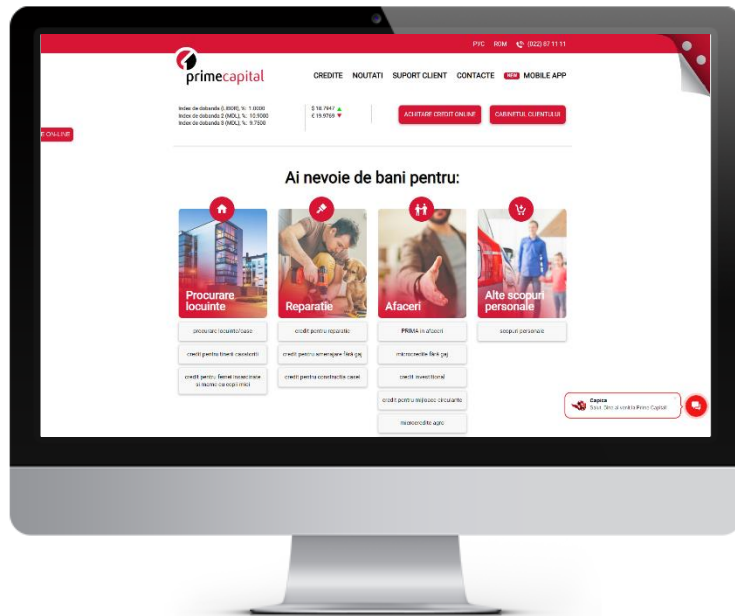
РУС ROM (022) 87 11 11

primecapital

CREDITE NOUTATI SUPORT CLIENT CONTACTE NEW MOBILE APP

Index de dobanda (LIBOR), %: 1.0000
Index de dobanda 2 (MDL), %: 10.9000
Index de dobanda 3 (MDL), %: 9.7500

$ 18.7947
€ 19.9769

ACHITARE CREDIT ONLINE

CABINETUL CLIENTULUI

E ONLINE

Ai nevoie de bani pentru:

Procurare locuinte

procurare locuinta/casa

credit pentru tineri casatoriti

credit pentru femei insarcinate si mame cu copii mici

Reparatie

credit pentru reparatie

credit pentru amenajare fără gaj

credit pentru constructia casei

Afaceri

PRIMA in afaceri

microcredite fără gaj

credit investitional

credit pentru mijloace circulante

microcredite agro

Alte scopuri personale

scopuri personale

Capica
Salut. Sînt al cerînța Prime Capital